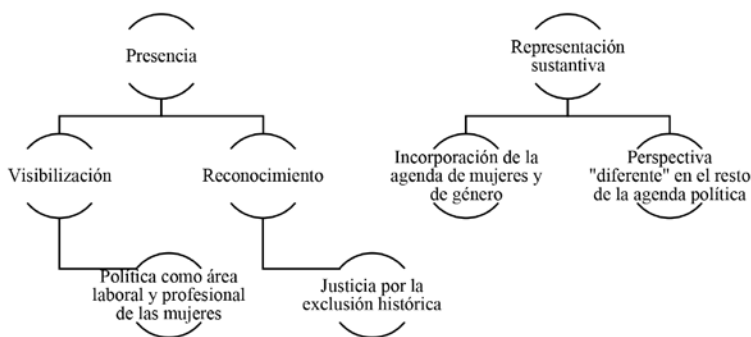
Presencia

Visibilización

Reconocimiento

Política como área laboral y profesional de las mujeres

Justicia por la exclusión histórica

Representación sustantiva

Incorporación de la agenda de mujeres y de género

Perspectiva "diferente" en el resto de la agenda política